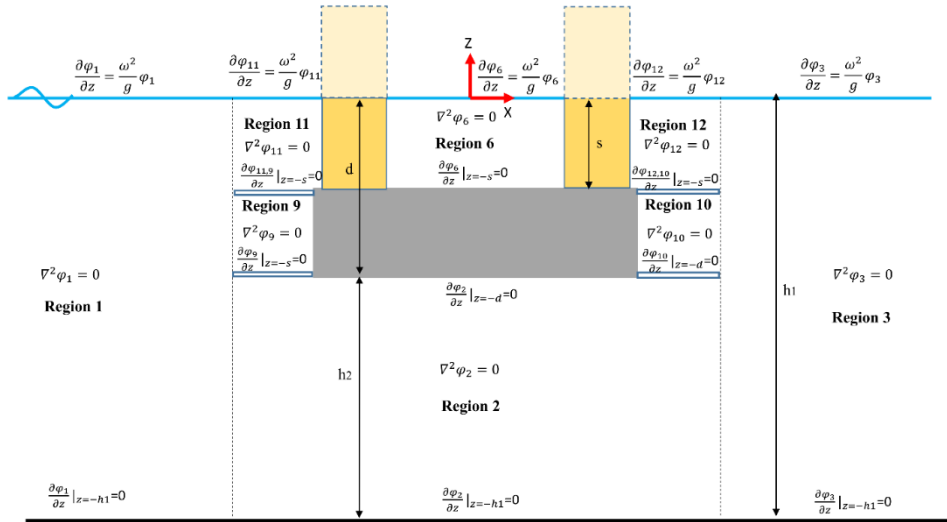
$\frac{\partial\varphi_1}{\partial z}=\frac{\omega^2}{g}\varphi_1$

$\frac{\partial\varphi_{11}}{\partial z}=\frac{\omega^2}{g}\varphi_{11}$

Z

$\frac{\partial\varphi_6}{\partial z}=\frac{\omega^2}{g}\varphi_6$

X

$\frac{\partial\varphi_{12}}{\partial z}=\frac{\omega^2}{g}\varphi_{12}$

$\frac{\partial\varphi_3}{\partial z}=\frac{\omega^2}{g}\varphi_3$

Region 11

$\nabla^2\varphi_{11}=0$

$\frac{\partial\varphi_{11,9}}{\partial z}|_{z=-s}=0$

d

$\nabla^2\varphi_6=0$

Region 6

$\frac{\partial\varphi_6}{\partial z}|_{z=-s}=0$

s

Region 12

$\nabla^2\varphi_{12}=0$

$\frac{\partial\varphi_{12,10}}{\partial z}|_{z=-s}=0$

Region 9

$\nabla^2\varphi_9=0$

$\frac{\partial\varphi_9}{\partial z}|_{z=-s}=0$

Region 10

$\nabla^2\varphi_{10}=0$

$\frac{\partial\varphi_{10}}{\partial z}|_{z=-d}=0$

$\nabla^2\varphi_1=0$

Region 1

$\frac{\partial\varphi_2}{\partial z}|_{z=-d}=0$

h1

$\nabla^2\varphi_3=0$

Region 3

h2

$\nabla^2\varphi_2=0$

Region 2

$\frac{\partial\varphi_1}{\partial z}|_{z=-h1}=0$

$\frac{\partial\varphi_2}{\partial z}|_{z=-h1}=0$

$\frac{\partial\varphi_3}{\partial z}|_{z=-h1}=0$